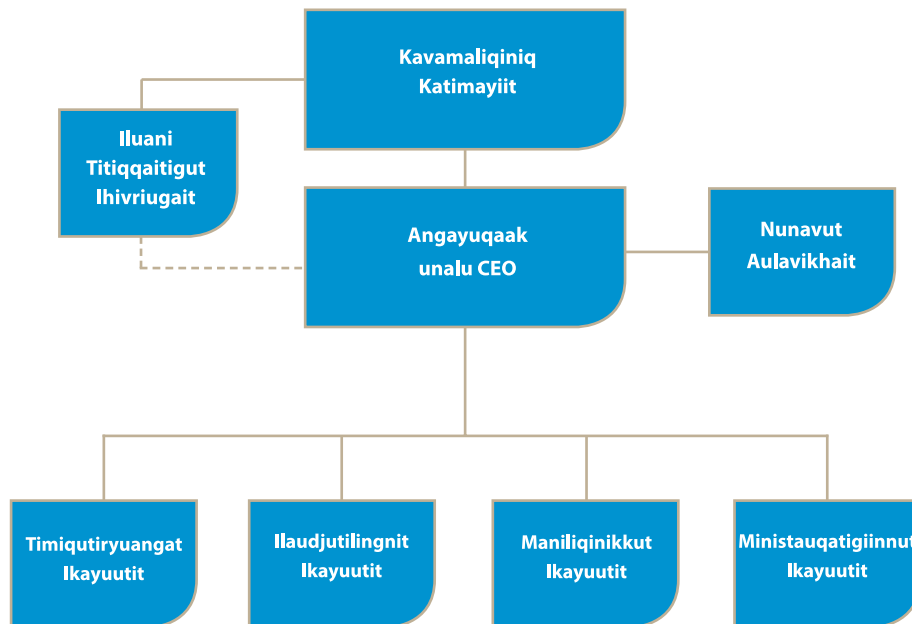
Kavamaliqiniq Katimayiit

Iluani Titiqqaitigut Ihivriugait

Angayuqaak unalu CEO

Nunavut Aulavikhait

Timiqutiryuangat Ikayuutit

Ilaudjutilingnit Ikayuutit

Maniliqinikkut Ikayuutit

Ministauqatigiinnut Ikayuutit